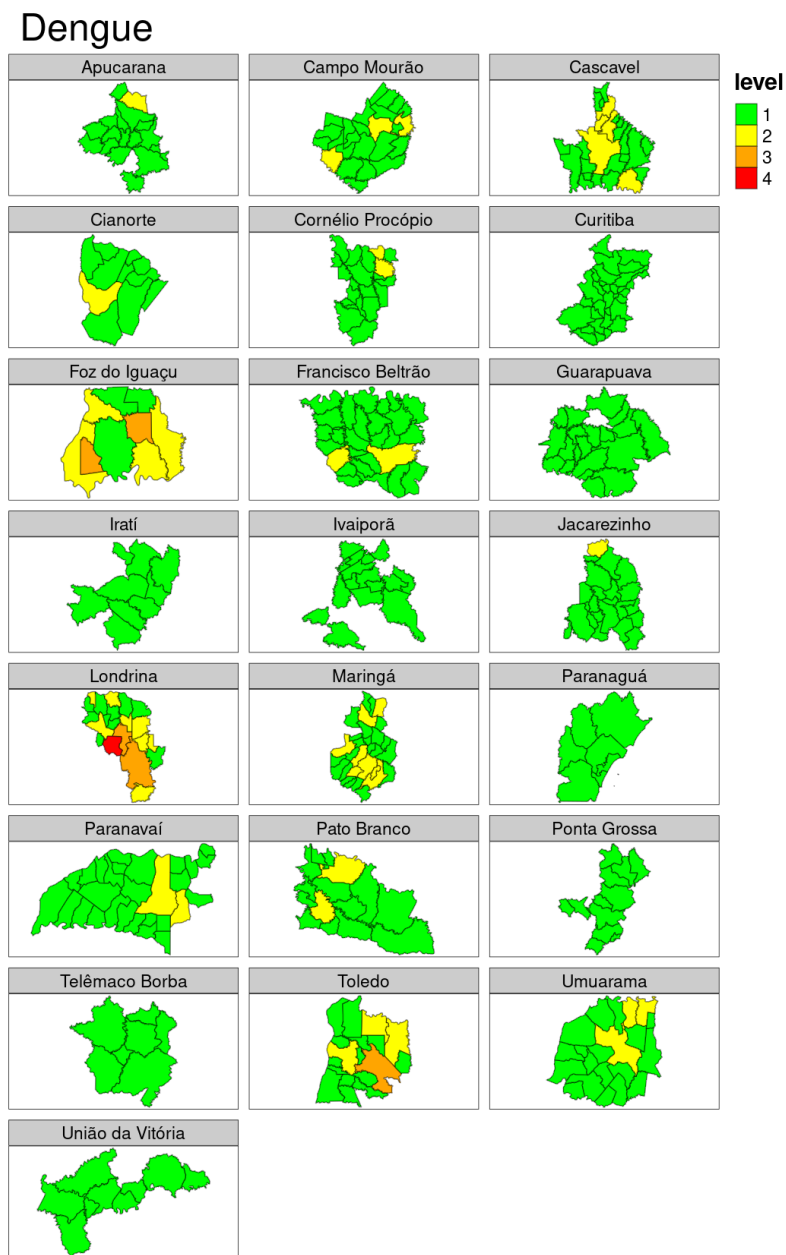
Dengue

Apucarana

Campo Mourão

Cascavel

level
1
2
3
4

Cianorte

Cornélio Procópio

Curitiba

Foz do Iguaçu

Francisco Beltrão

Guarapuava

Iratí

Ivaiporã

Jacarezinho

Londrina

Maringá

Paranaguá

Paranavaí

Pato Branco

Ponta Grossa

Telêmaco Borba

Toledo

Umuarama

União da Vitória